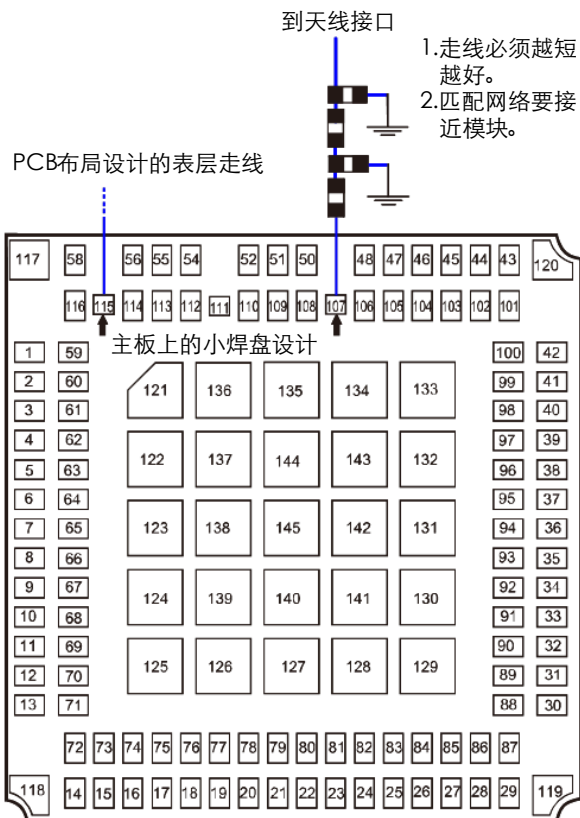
到天线接口

1.走线必须越短越好。
2.匹配网络要接近模块。

PCB布局设计的表层走线

主板上的小焊盘设计

117 58 56 55 54 52 51 50 48 47 46 45 44 43 120

116 115 114 113 112 111 110 109 108 107 106 105 104 103 102 101

| | | | | | | |
|---|---|---|---|---|---|---|
| 1 | 59 | | | | 100 | 42 |
| 2 | 60 | 121 136 135 134 133 | | | 99 | 41 |
| 3 | 61 | | | | 98 | 40 |
| 4 | 62 | | | | 97 | 39 |
| 5 | 63 | 122 137 144 143 132 | | | 96 | 38 |
| 6 | 64 | | | | 95 | 37 |
| 7 | 65 | 123 138 145 142 131 | | | 94 | 36 |
| 8 | 66 | | | | 93 | 35 |
| 9 | 67 | | | | 92 | 34 |
| 10 | 68 | 124 139 140 141 130 | | | 91 | 33 |
| 11 | 69 | | | | 90 | 32 |
| 12 | 70 | 125 126 127 128 129 | | | 89 | 31 |
| 13 | 71 | | | | 88 | 30 |

72 73 74 75 76 77 78 79 80 81 82 83 84 85 86 87

118 14 15 16 17 18 19 20 21 22 23 24 25 26 27 28 29 119